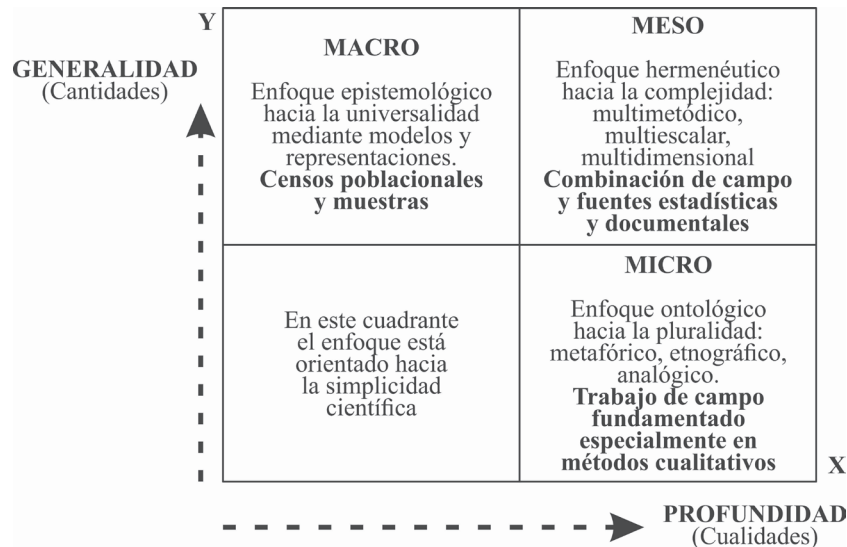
Y

GENERALIDAD
(Cantidades)

| MACRO Enfoque epistemológico hacia la universalidad mediante modelos y representaciones. **Censos poblacionales y muestras** | MESO Enfoque hermenéutico hacia la complejidad: multimetódico, multiescalar, multidimensional **Combinación de campo y fuentes estadísticas y documentales** |
|---|---|
| En este cuadrante el enfoque está orientado hacia la simplicidad científica | MICRO Enfoque ontológico hacia la pluralidad: metafórico, etnográfico, analógico. **Trabajo de campo fundamentado especialmente en métodos cualitativos** |

X

PROFUNDIDAD
(Cualidades)